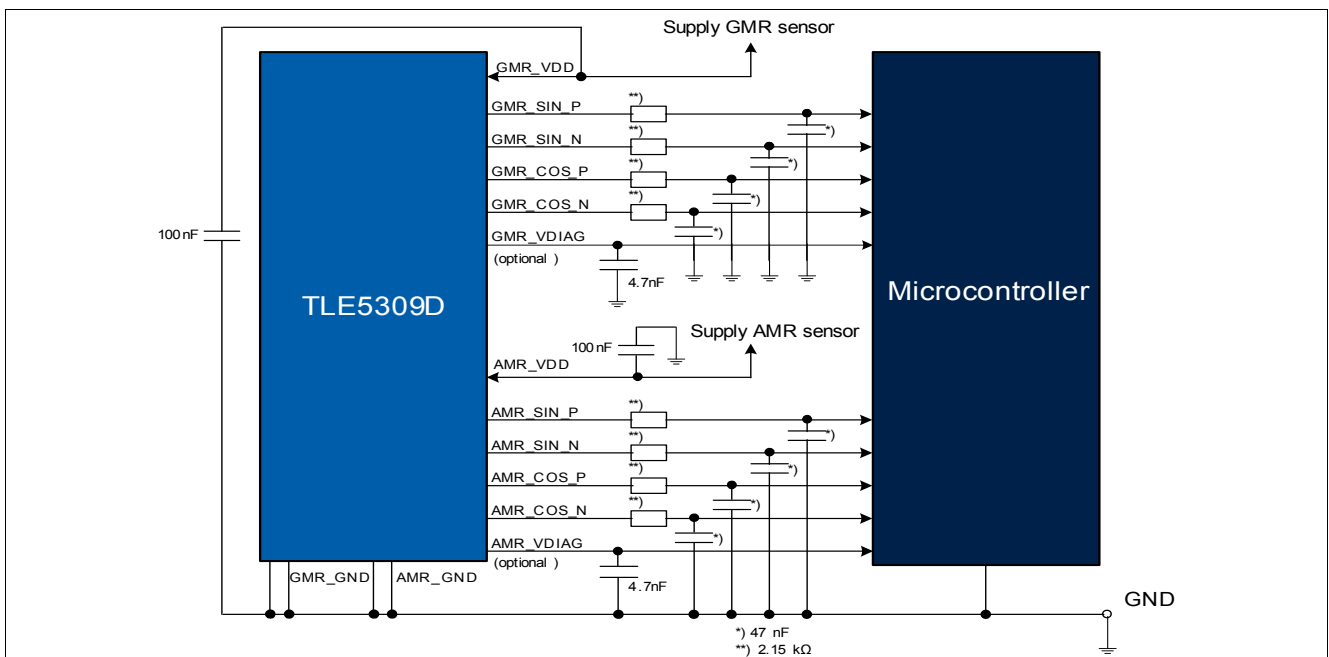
Supply GMR sensor
GMR_VDD
**)
GMR_SIN_P
*)
**)
GMR_SIN_N
*)
**)
GMR_COS_P
*)
**)
GMR_COS_N
*)
GMR_VDIAG
(optional )
4.7nF
100 nF
TLE5309D
Microcontroller
Supply AMR sensor
100 nF
AMR_VDD
**)
AMR_SIN_P
*)
**)
AMR_SIN_N
*)
**)
AMR_COS_P
*)
**)
AMR_COS_N
*)
AMR_VDIAG
(optional )
4.7nF
GMR_GND
AMR_GND
GND
*) 47 nF
**) 2.15 kΩ